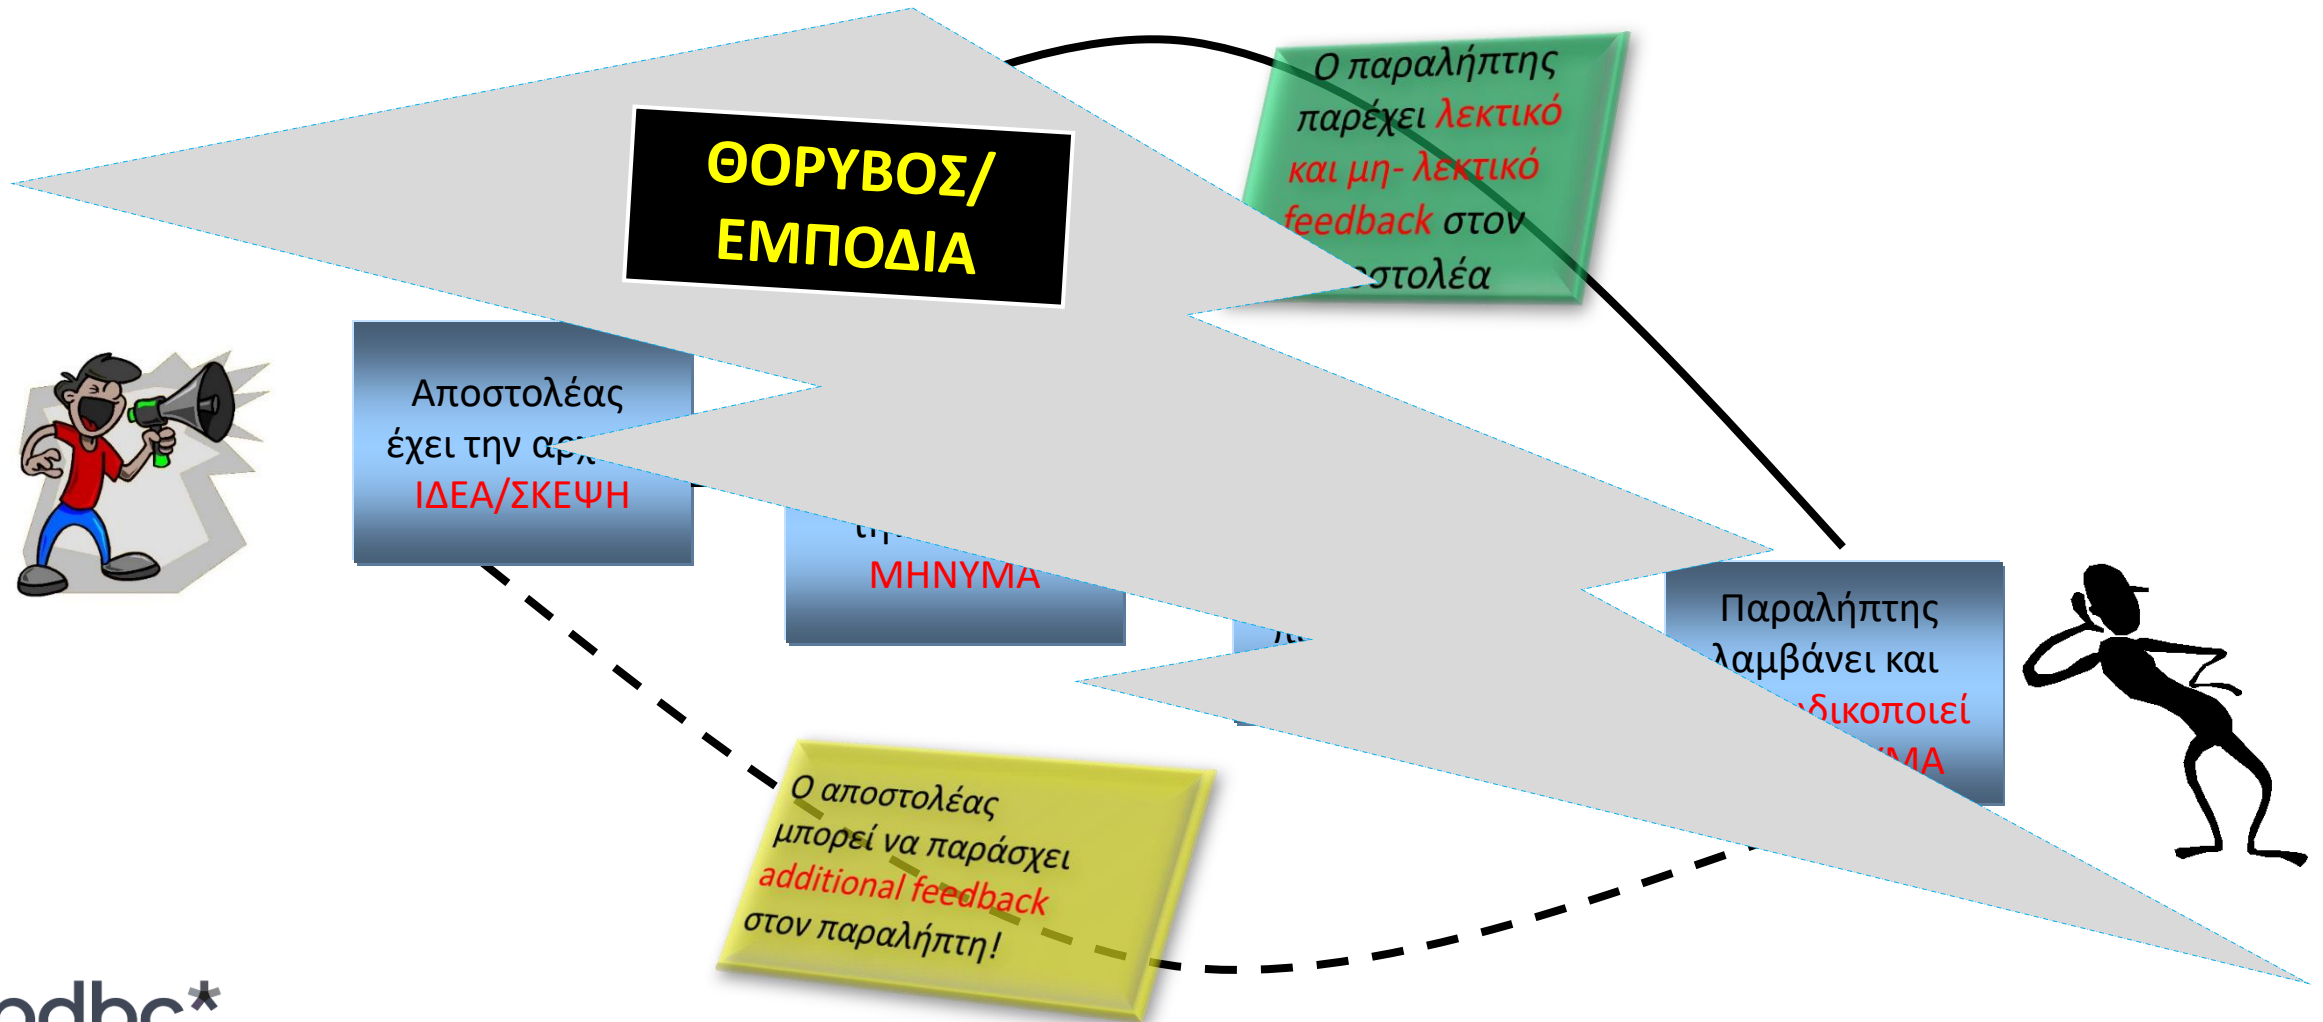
ΘΟΡΥΒΟΣ/ ΕΜΠΟΔΙΑ

Ο παραλήπτης παρέχει λεκτικό και μη- λεκτικό feedback στον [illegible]στολέα

Αποστολέας έχει την αρ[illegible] ΙΔΕΑ/ΣΚΕΨΗ

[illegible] ΜΗΝΥΜΑ

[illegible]

Παραλήπτης λαμβάνει και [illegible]δικοποιεί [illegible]ΜΑ

Ο αποστολέας μπορεί να παράσχει additional feedback στον παραλήπτη!

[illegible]dbc*